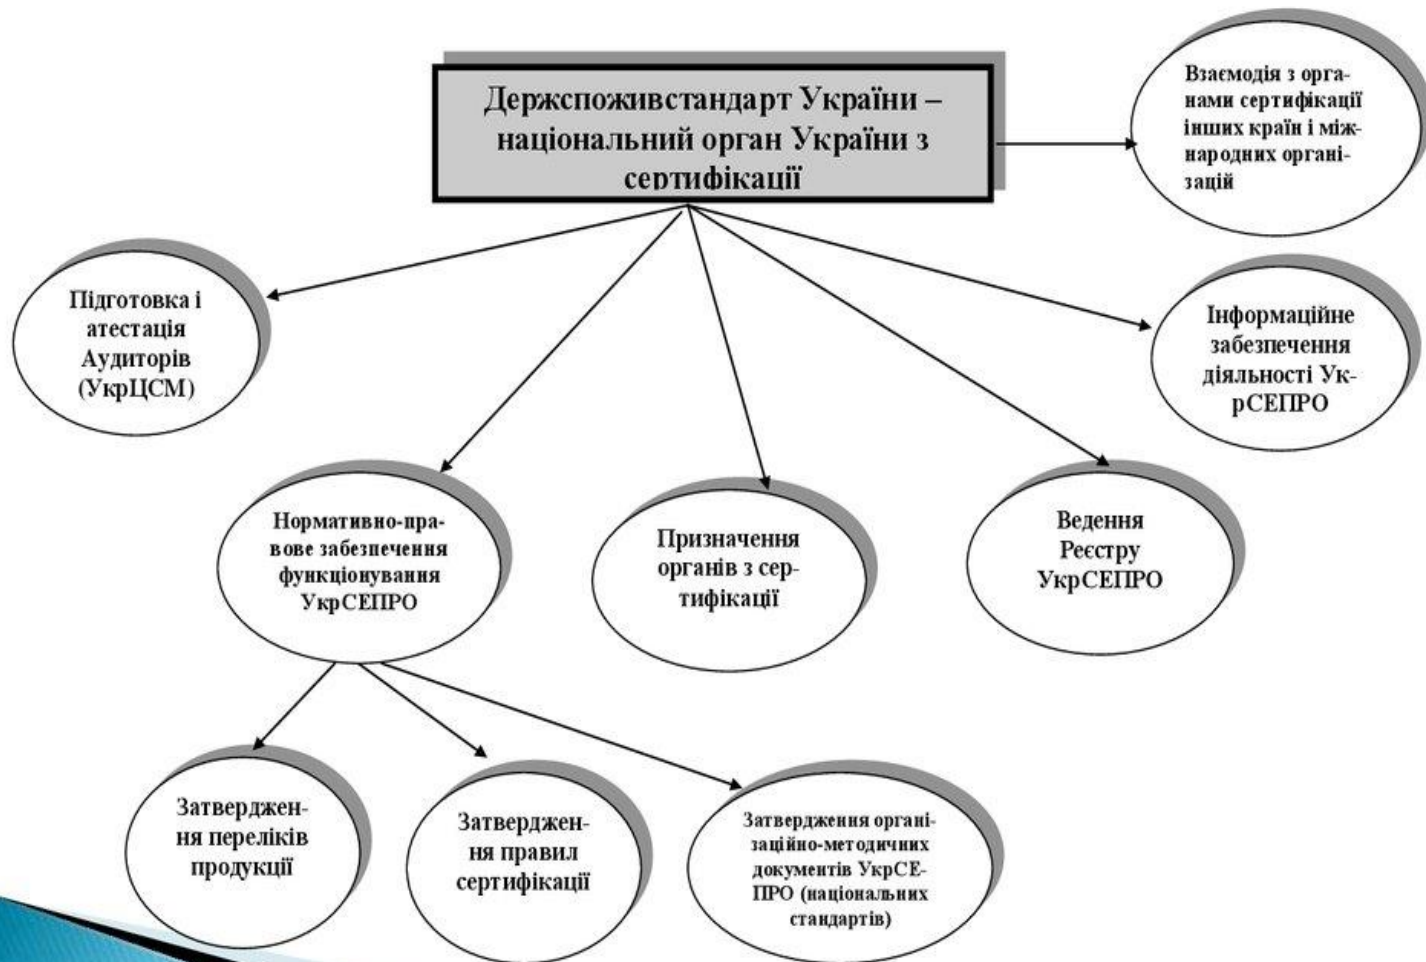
Держспоживстандарт України – національний орган України з сертифікації

Взаємодія з органами сертифікації інших країн і міжнародних організацій

Підготовка і атестація Аудиторів (УкрЦСМ)

Інформаційне забезпечення діяльності УкрСЕПРО

Нормативно-правове забезпечення функціонування УкрСЕПРО

Призначення органів з сертифікації

Ведення Реєстру УкрСЕПРО

Затвердження переліків продукції

Затвердження правил сертифікації

Затвердження організаційно-методичних документів УкрСЕПРО (національних стандартів)